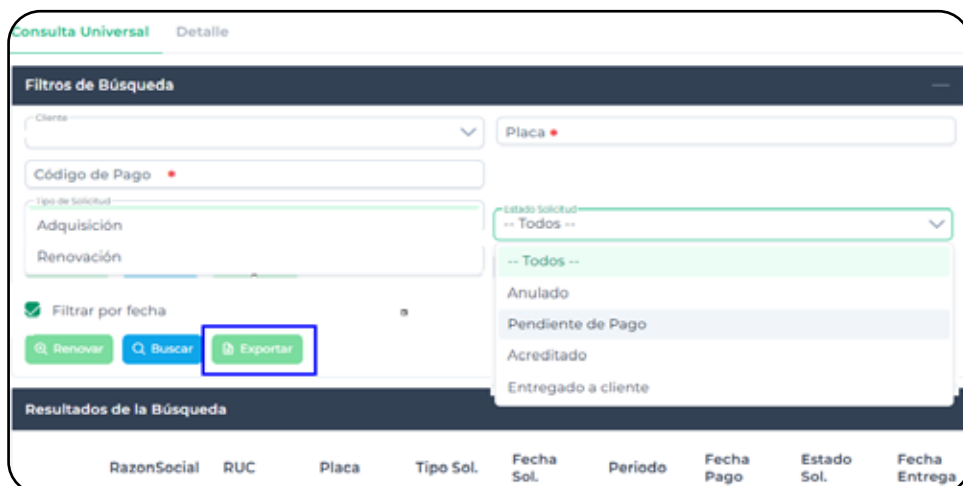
Consulta Universal Detalle

Filtros de Búsqueda

Cliente

Placa •

Código de Pago •

Tipo de Solicitud

Adquisición

Renovación

Estado Solicitud

-- Todos --

-- Todos --

Anulado

Pendiente de Pago

Acreditado

Entregado a cliente

Filtrar por fecha

Renovar Buscar Exportar

Resultados de la Búsqueda

| RazonSocial | RUC | Placa | Tipo Sol. | Fecha Sol. | Periodo | Fecha Pago | Estado Sol. | Fecha Entrega |
|---|---|---|---|---|---|---|---|---|